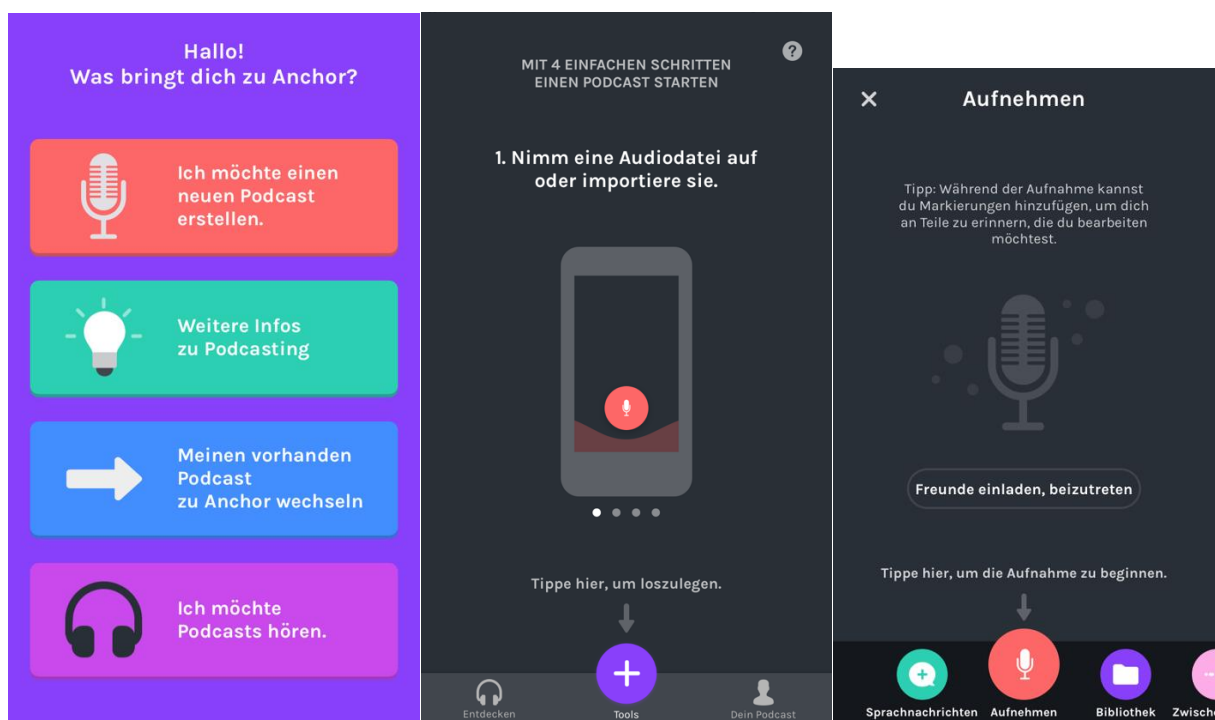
Hallo!
Was bringt dich zu Anchor?

Ich möchte einen neuen Podcast erstellen.

Weitere Infos zu Podcasting

Meinen vorhanden Podcast zu Anchor wechseln

Ich möchte Podcasts hören.

MIT 4 EINFACHEN SCHRITTEN EINEN PODCAST STARTEN

?

1. Nimm eine Audiodatei auf oder importiere sie.

Tippe hier, um loszulegen.

Entdecken

Tools

Dein Podcast

×

Aufnehmen

Tipp: Während der Aufnahme kannst du Markierungen hinzufügen, um dich an Teile zu erinnern, die du bearbeiten möchtest.

Freunde einladen, beizutreten

Tippe hier, um die Aufnahme zu beginnen.

Sprachnachrichten

Aufnehmen

Bibliothek

Zwische